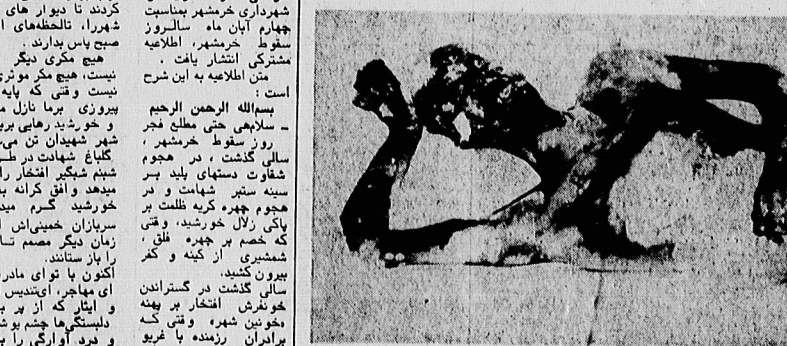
کردند تا دیوار های
شهرما، تالحظه‌های
صبح پاس بدارند .
هیچ مکری دیگر
نیست، هیچ مکر موثری
نیست وقتی که پایه
پیروزی برما نازل م
و خورشید رهایی برین
شهر شهیدان تن می
گلبانگ شهادت در طن
شبنم شبگیر افتخار ر
میدهد و افق کرانه با
خورشید گرم مید
سربازان خمینی‌اش
زمان دیگر مصمم تـ
را باز ستانند .
اکنون با توای مادر
ای مهاجر، آیتندیس
و ایثار که از بر یا
دلبستگی‌ها چشم پوش
و درد آوارگی را بر

شهرداری خرمشهر بمناسبت
چهارم آبان ماه سالروز
سقوط خرمشهر، اطلاعیه
مشترکی انتشار یافت .
متن اطلاعیه به این شرح
است :
بسم‌الله الرحمن الرحیم
ـ سلامهی حتی مطلع فجر
روز سقوط خرمشهر،
سالی گذشت ، در هجوم
شقاوت دستهای پلید بر
سینه ستبر شهامت و در
هجوم چهره کریه ظلمت بر
پاکی زلال خورشید، وقتی
که خصم بر چهره فلق،
شمشیری از کینه و کفر
بیرون کشید.
سالی گذشت در گستراندن
خونفرش افتخار بر پهنه
«خونین شهر» وقتی که
برادران رزمنده با غریو